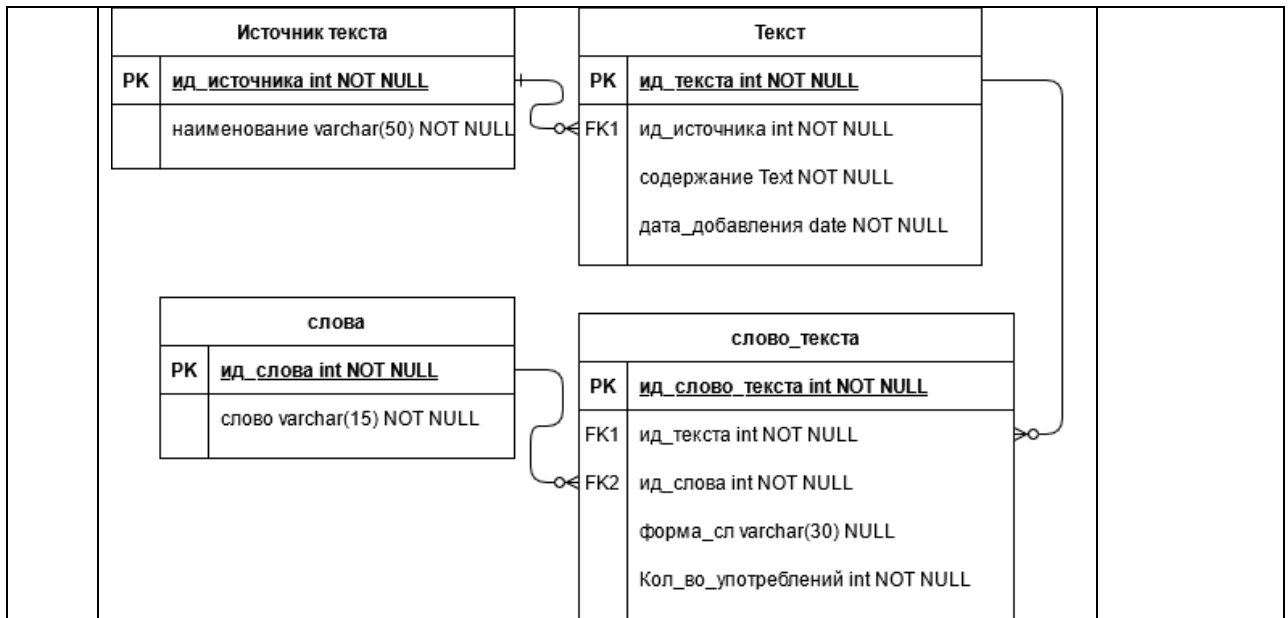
Источник текста

| PK | ид_источника int NOT NULL |
|---|---|
| | наименование varchar(50) NOT NULL |

Текст

| PK | ид_текста int NOT NULL |
|---|---|
| FK1 | ид_источника int NOT NULL |
| | содержание Text NOT NULL |
| | дата_добавления date NOT NULL |

слова

| PK | ид_слова int NOT NULL |
|---|---|
| | слово varchar(15) NOT NULL |

слово_текста

| PK | ид_слово_текста int NOT NULL |
|---|---|
| FK1 | ид_текста int NOT NULL |
| FK2 | ид_слова int NOT NULL |
| | форма_сл varchar(30) NULL |
| | Кол_во_употреблений int NOT NULL |